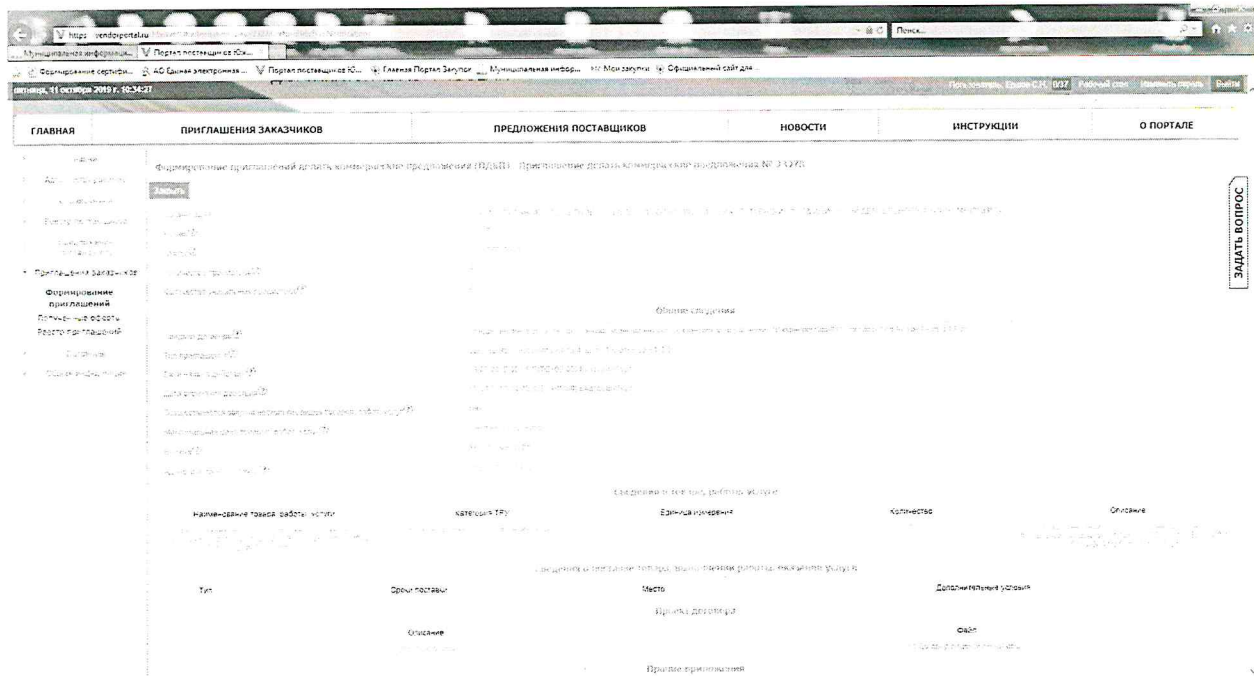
https://vendorportal.ru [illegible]

Поиск...

Муниципальная информ... Портал поставщиков Юж...

Формирование сертифи... АС Единая электронная ... Портал поставщиков Ю... Главная Портал Закупок Муниципальная инфор... Мои закупки Официальный сайт для ...

пятница, 11 октября 2019 г. 10:34:27

Пользователь: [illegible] 0/37 Рабочий стол Изменить пароль Выйти

ГЛАВНАЯ | ПРИГЛАШЕНИЯ ЗАКАЗЧИКОВ | ПРЕДЛОЖЕНИЯ ПОСТАВЩИКОВ | НОВОСТИ | ИНСТРУКЦИИ | О ПОРТАЛЕ

ЗАДАТЬ ВОПРОС

Приглашения заказчиков
Формирование приглашений
Полученные оферты
Реестр приглашений

Формирование приглашений делать коммерческие предложения (ПДКП) - Приглашение делать коммерческие предложения № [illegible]

Общие сведения

Сведения о товарах, работах, услугах

| Наименование товара, работы, услуги | Категория ТРУ | Единица измерения | Количество | Описание |
|---|---|---|---|---|
| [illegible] | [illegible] | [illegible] | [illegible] | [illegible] |

Сведения о поставке товаров, выполнении работ, оказании услуги

| Тип | Сроки поставки | Место | Дополнительные условия |
|---|---|---|---|

Проект договора

| Описание | Файл |
|---|---|
| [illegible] | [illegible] |

Прочие приложения